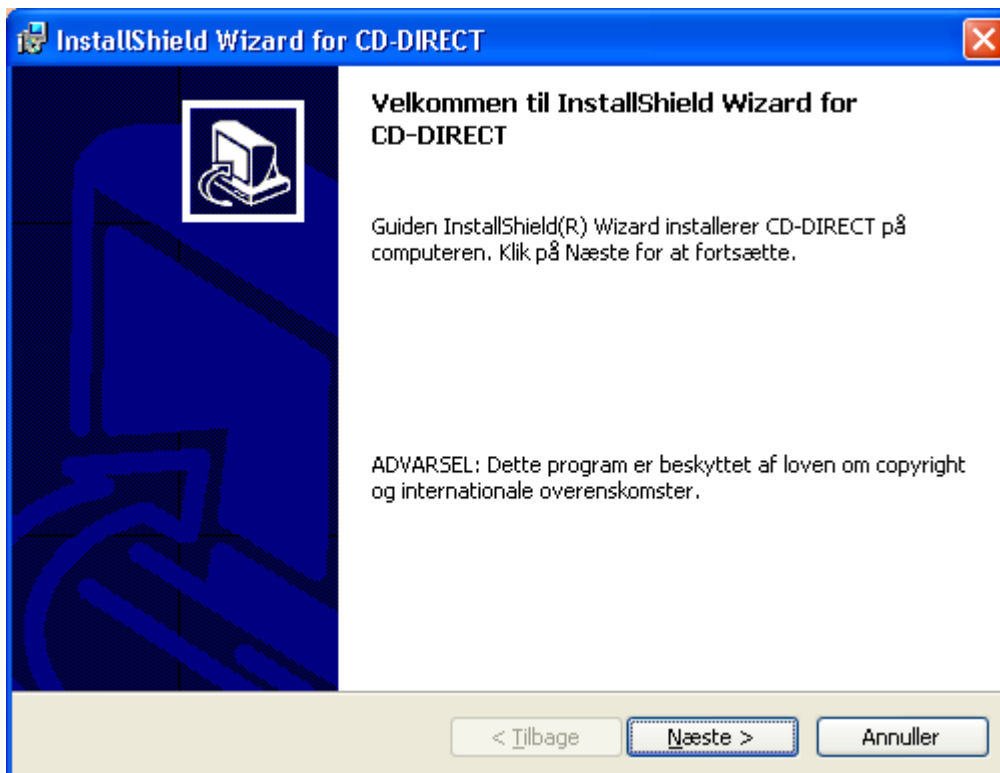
InstallShield Wizard for CD-DIRECT

Velkommen til InstallShield Wizard for CD-DIRECT

Guiden InstallShield(R) Wizard installerer CD-DIRECT på computeren. Klik på Næste for at fortsætte.

ADVARSEL: Dette program er beskyttet af loven om copyright og internationale overenskomster.

< Tilbage
Næste >
Annuller